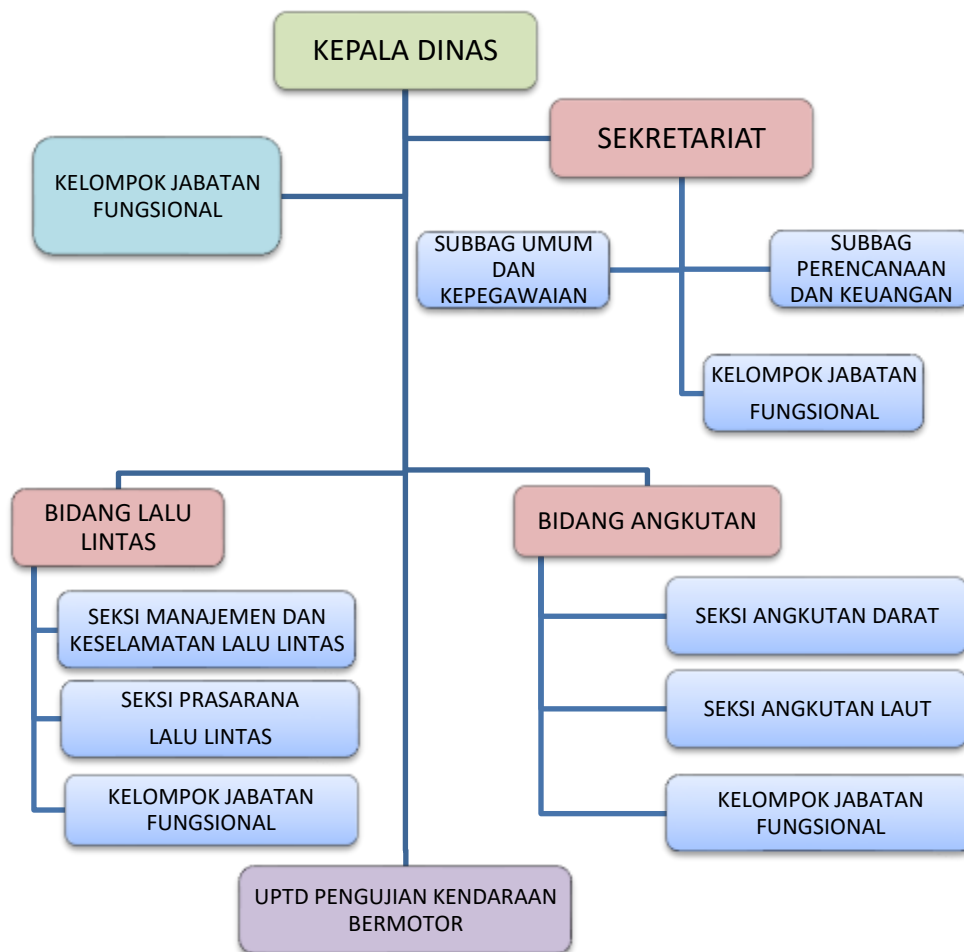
KEPALA DINAS

SEKRETARIAT

KELOMPOK JABATAN FUNGSIONAL

SUBBAG UMUM DAN KEPEGAWAIAN

SUBBAG PERENCANAAN DAN KEUANGAN

KELOMPOK JABATAN FUNGSIONAL

BIDANG LALU LINTAS

SEKSI MANAJEMEN DAN KESELAMATAN LALU LINTAS

SEKSI PRASARANA LALU LINTAS

KELOMPOK JABATAN FUNGSIONAL

BIDANG ANGKUTAN

SEKSI ANGKUTAN DARAT

SEKSI ANGKUTAN LAUT

KELOMPOK JABATAN FUNGSIONAL

UPTD PENGUJIAN KENDARAAN BERMOTOR